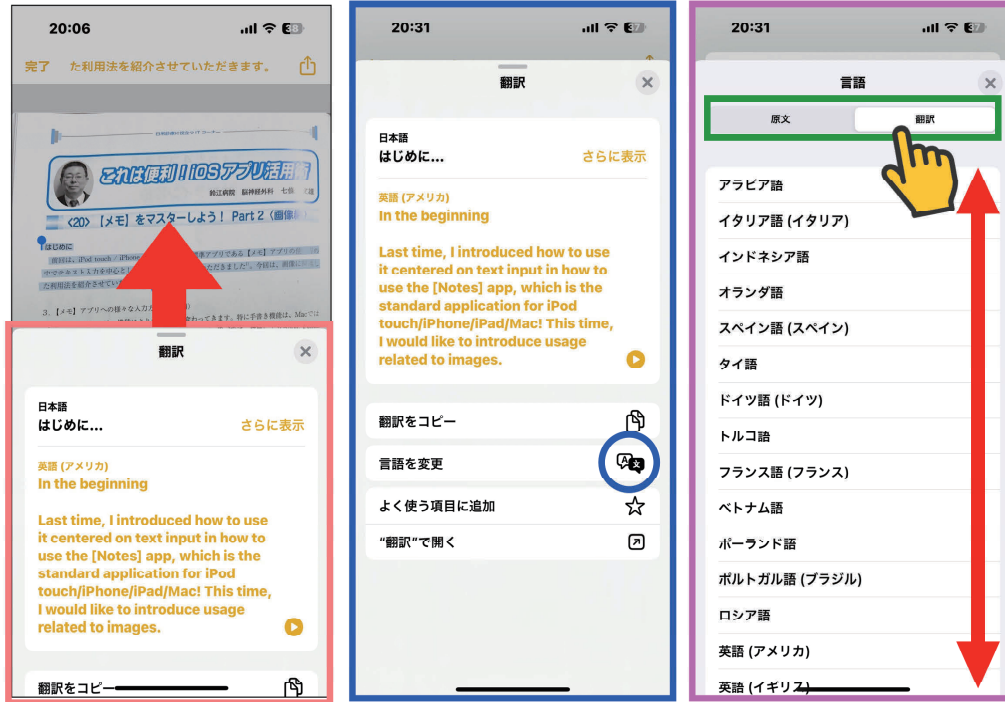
20:06

完了 た利用法を紹介させていただきます。

これは便利！iOSアプリ活用術

鈴江病院 脳神経外科 七條

〈20〉【メモ】をマスターしよう！ Part 2（画像

はじめに

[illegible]

翻訳

日本語
はじめに...
さらに表示

英語 (アメリカ)
In the beginning

Last time, I introduced how to use it centered on text input in how to use the [Notes] app, which is the standard application for iPod touch/iPhone/iPad/Mac! This time, I would like to introduce usage related to images.

翻訳をコピー

20:31

翻訳

日本語
はじめに...
さらに表示

英語 (アメリカ)
In the beginning

Last time, I introduced how to use it centered on text input in how to use the [Notes] app, which is the standard application for iPod touch/iPhone/iPad/Mac! This time, I would like to introduce usage related to images.

翻訳をコピー
言語を変更
よく使う項目に追加
"翻訳"で開く

20:31

言語

原文
翻訳

アラビア語
イタリア語 (イタリア)
インドネシア語
オランダ語
スペイン語 (スペイン)
タイ語
ドイツ語 (ドイツ)
トルコ語
フランス語 (フランス)
ベトナム語
ポーランド語
ポルトガル語 (ブラジル)
ロシア語
英語 (アメリカ)
英語 (イギリス)